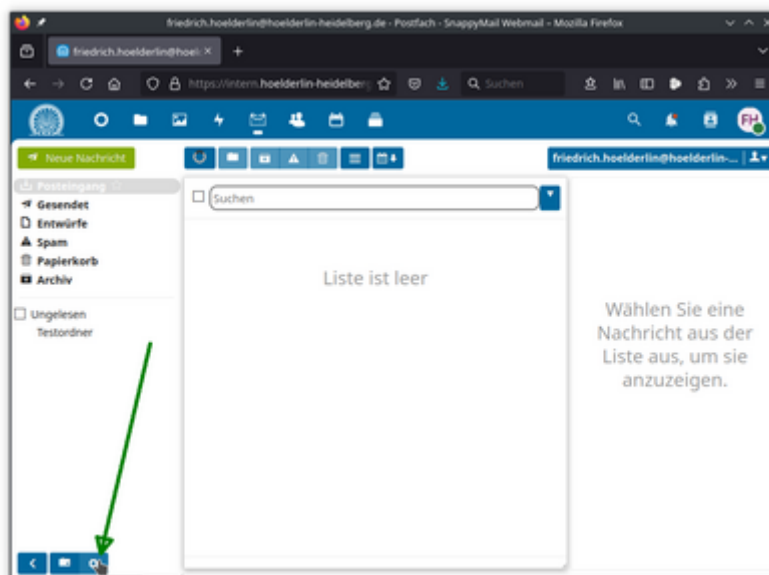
friedrich.hoelderlin@hoelderlin-heidelberg.de - Postfach - SnappyMail Webmail — Mozilla Firefox

friedrich.hoelderlin@hoel ×

https://intern.hoelderlin-heidelberg

Suchen

FH

Neue Nachricht

friedrich.hoelderlin@hoelderlin-...

Posteingang
Gesendet
Entwürfe
Spam
Papierkorb
Archiv

Ungelesen
Testordner

Suchen

Liste ist leer

Wählen Sie eine Nachricht aus der Liste aus, um sie anzuzeigen.